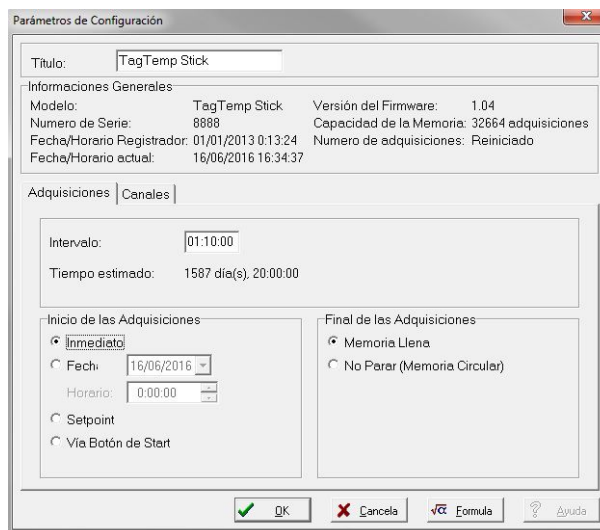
Parámetros de Configuración

Título: TagTemp Stick

Informaciones Generales
Modelo: TagTemp Stick
Numero de Serie: 8888
Fecha/Horario Registrador: 01/01/2013 0:13:24
Fecha/Horario actual: 16/06/2016 16:34:37
Versión del Firmware: 1.04
Capacidad de la Memoria: 32664 adquisiciones
Numero de adquisiciones: Reiniciado

Adquisiciones | Canales

Intervalo: 01:10:00
Tiempo estimado: 1587 día(s), 20:00:00

Inicio de las Adquisiciones
Inmediato
Fech 16/06/2016
Horario: 0:00:00
Setpoint
Vía Botón de Start

Final de las Adquisiciones
Memoria Llena
No Parar (Memoria Circular)

OK
Cancela
Formula
Ayuda